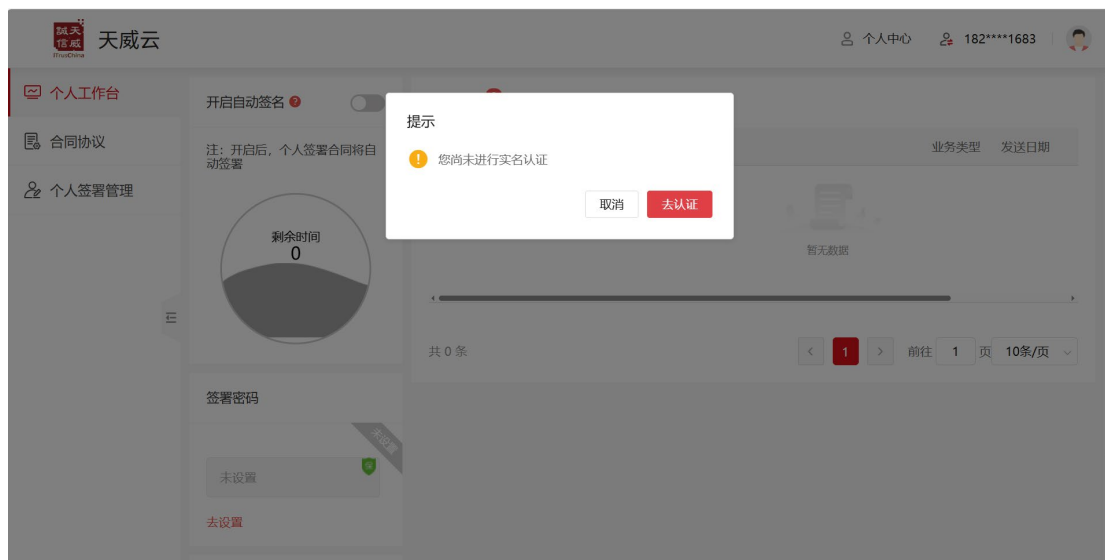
诚天信威 iTrusChina 天威云

个人中心 182****1683

个人工作台

合同协议

个人签署管理

开启自动签名

注：开启后，个人签署合同将自动签署

剩余时间
0

签署密码

未设置

未设置

去设置

业务类型 发送日期

暂无数据

共 0 条

1

前往 1 页 10条/页

提示

您尚未进行实名认证

取消 去认证